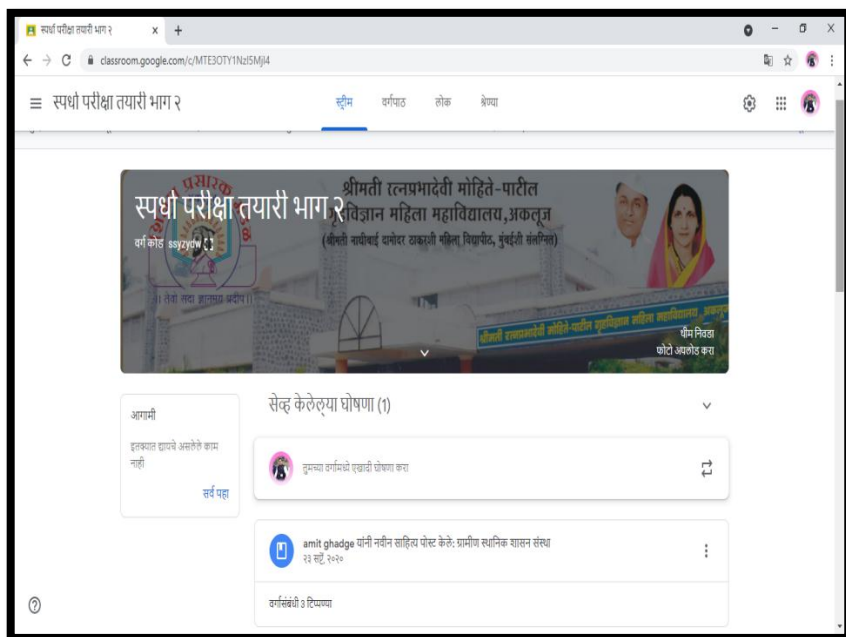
स्पर्धा परीक्षा तयारी भाग २ ×
classroom.google.com/c/MTE3OTY1NzI5Mjl4

≡ स्पर्धा परीक्षा तयारी भाग २
स्ट्रीम वर्गपाठ लोक श्रेण्या

स्पर्धा परीक्षा तयारी भाग २
वर्ग कोड ssyzydw

प्रसारक
श्रीमती रत्नप्रभादेवी मोहिते-पाटील
विज्ञान महिला महाविद्यालय,अकलूज
(श्रीमती नाथीबाई दामोदर ठाकरसी महिला विद्यापीठ, मुंबईशी संलग्नित)
तेजो सदा ज्ञानस्य प्रदीप
श्रीमती रत्नप्रभादेवी मोहिते-पाटील महिला महाविद्यालय, अकलूज
थीम निवडा
फोटो अपलोड करा

आगामी
इतक्यात द्यायचे असलेले काम नाही
सर्व पहा

सेव्ह केलेल्या घोषणा (1)

तुमच्या वर्गामध्ये एखादी घोषणा करा

amit ghadge यांनी नवीन साहित्य पोस्ट केले: ग्रामीण स्थानिक शासन संस्था
२३ सप्टें २०२०

वर्गासंबंधी 3 टिप्पण्या